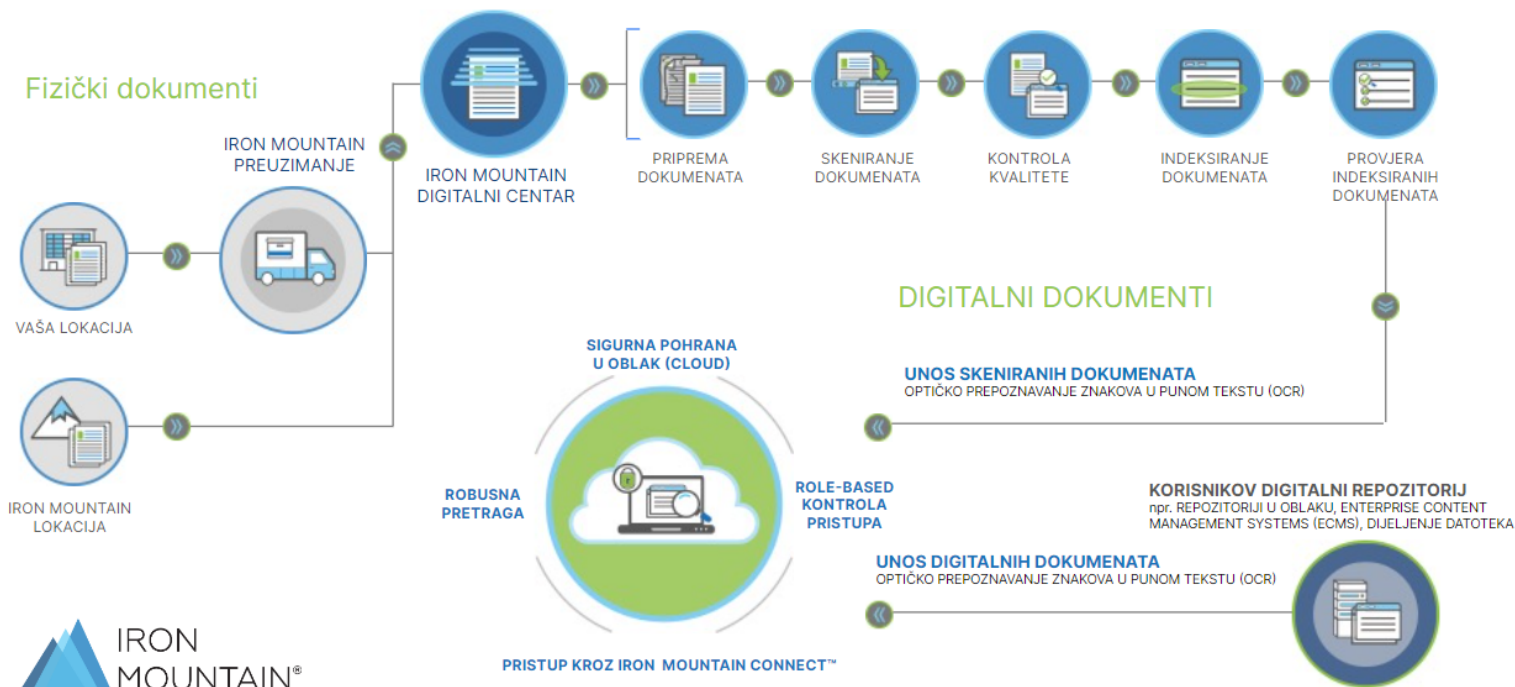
Fizički dokumenti

IRON MOUNTAIN PREUZIMANJE

IRON MOUNTAIN DIGITALNI CENTAR

PRIPREMA DOKUMENATA

SKENIRANJE DOKUMENATA

KONTROLA KVALITETE

INDEKSIRANJE DOKUMENATA

PROVJERA INDEKSIRANIH DOKUMENATA

VAŠA LOKACIJA

IRON MOUNTAIN LOKACIJA

DIGITALNI DOKUMENTI

SIGURNA POHRANA U OBLAK (CLOUD)

ROBUSNA PRETRAGA

ROLE-BASED KONTROLA PRISTUPA

PRISTUP KROZ IRON MOUNTAIN CONNECT™

UNOS SKENIRANIH DOKUMENATA
OPTIČKO PREPOZNAVANJE ZNAKOVA U PUNOM TEKSTU (OCR)

KORISNIKOV DIGITALNI REPOZITORIJ
npr. REPOZITORIJI U OBLAKU, ENTERPRISE CONTENT MANAGEMENT SYSTEMS (ECMS), DIJELJENJE DATOTEKA

UNOS DIGITALNIH DOKUMENATA
OPTIČKO PREPOZNAVANJE ZNAKOVA U PUNOM TEKSTU (OCR)

IRON MOUNTAIN®